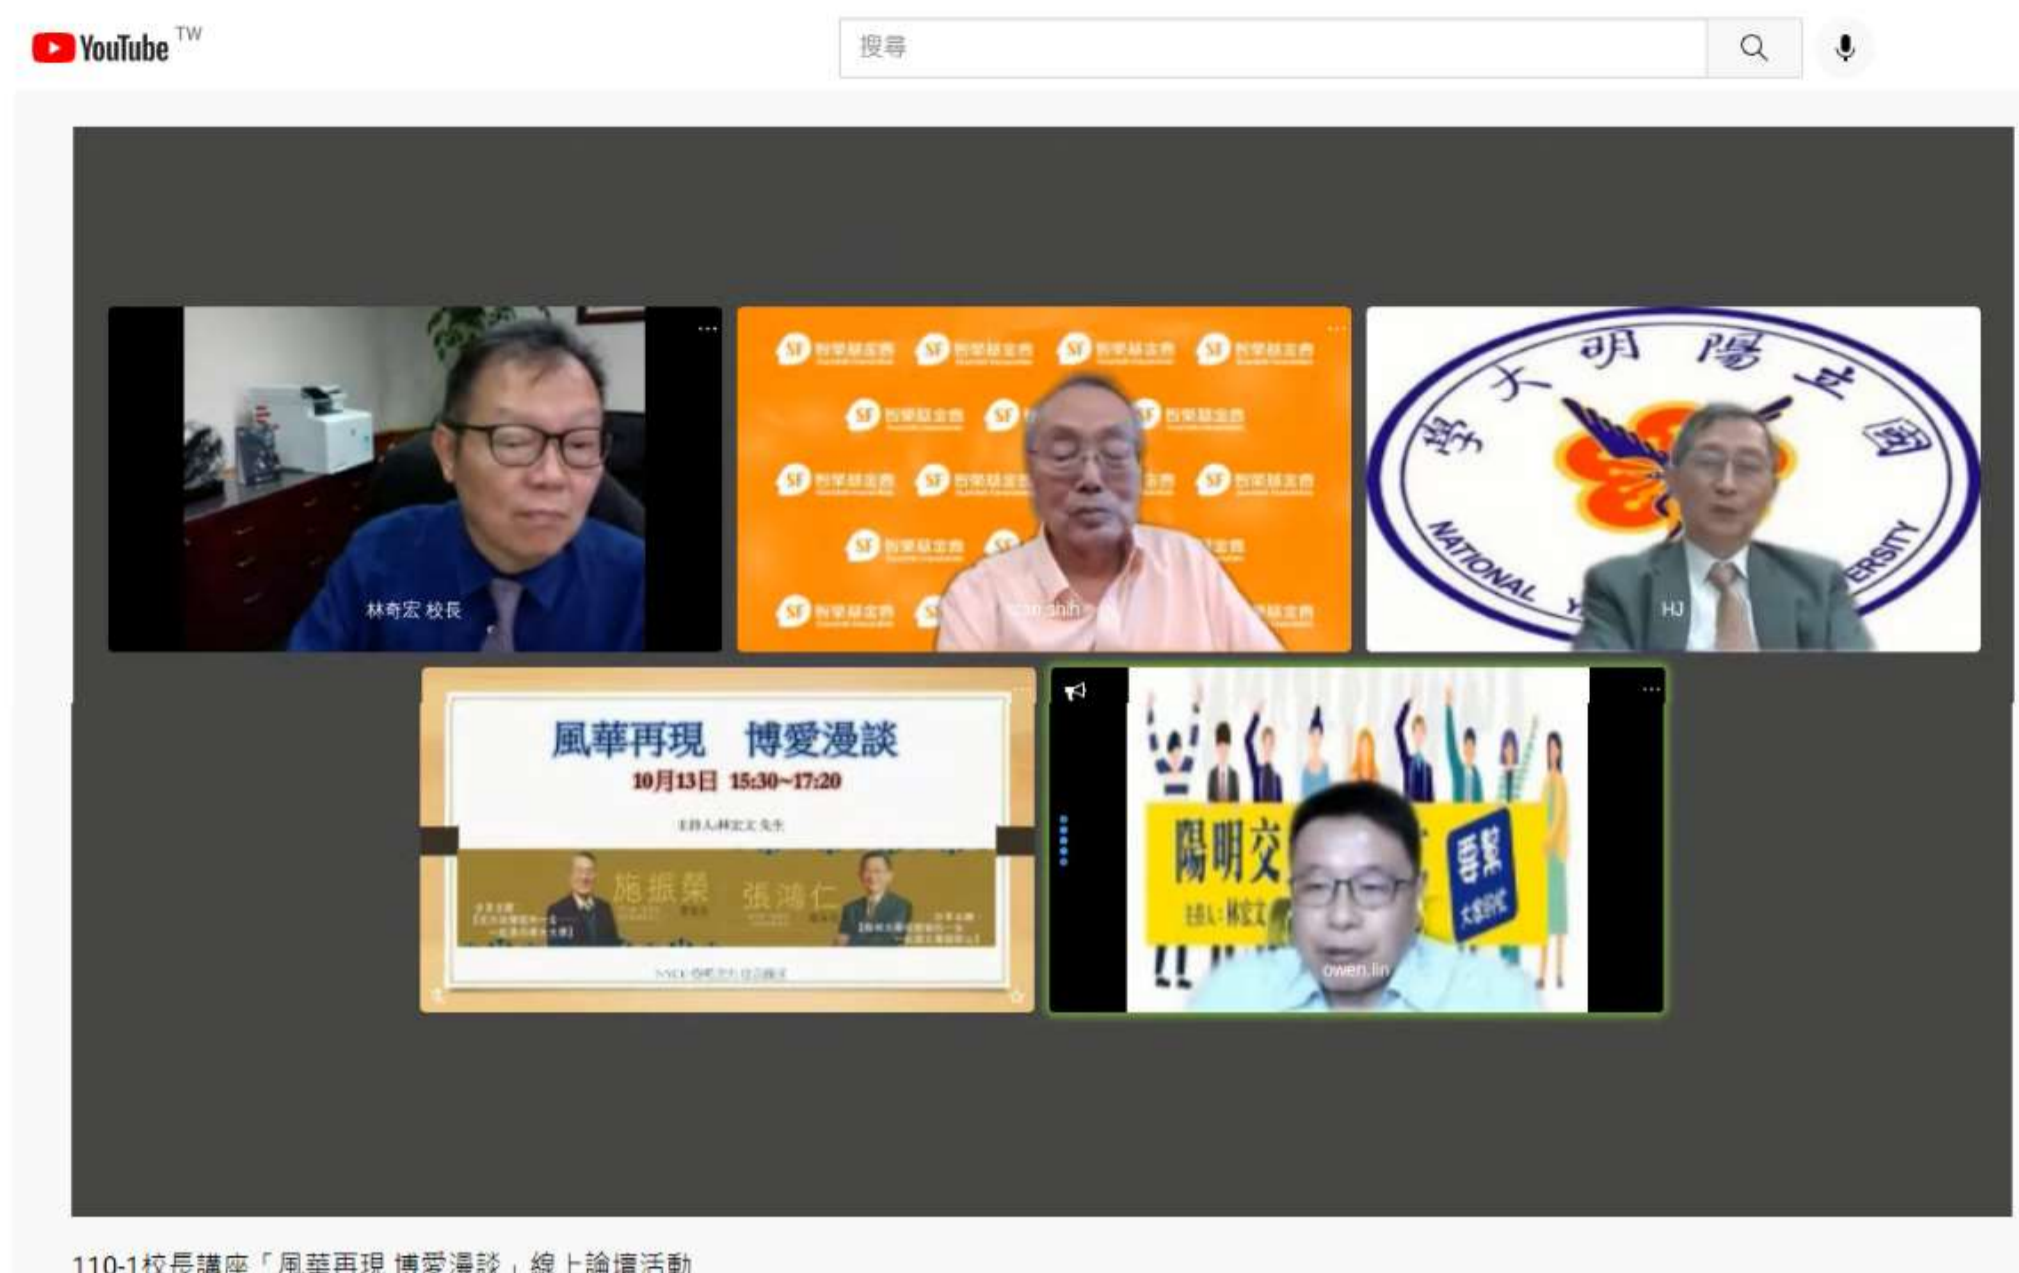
YouTube TW

搜尋

林奇宏 校長

Stan Shih

HJ

國立陽明大學
NATIONAL Y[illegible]ERSITY

風華再現　博愛漫談
10月13日 15:30~17:20
主持人:林宏文 先生
施振榮
張鴻仁

陽明交
主持人:林宏文
尋業
大家時代

owen.lin

110-1校長講座「風華再現 博愛漫談」線上論壇活動